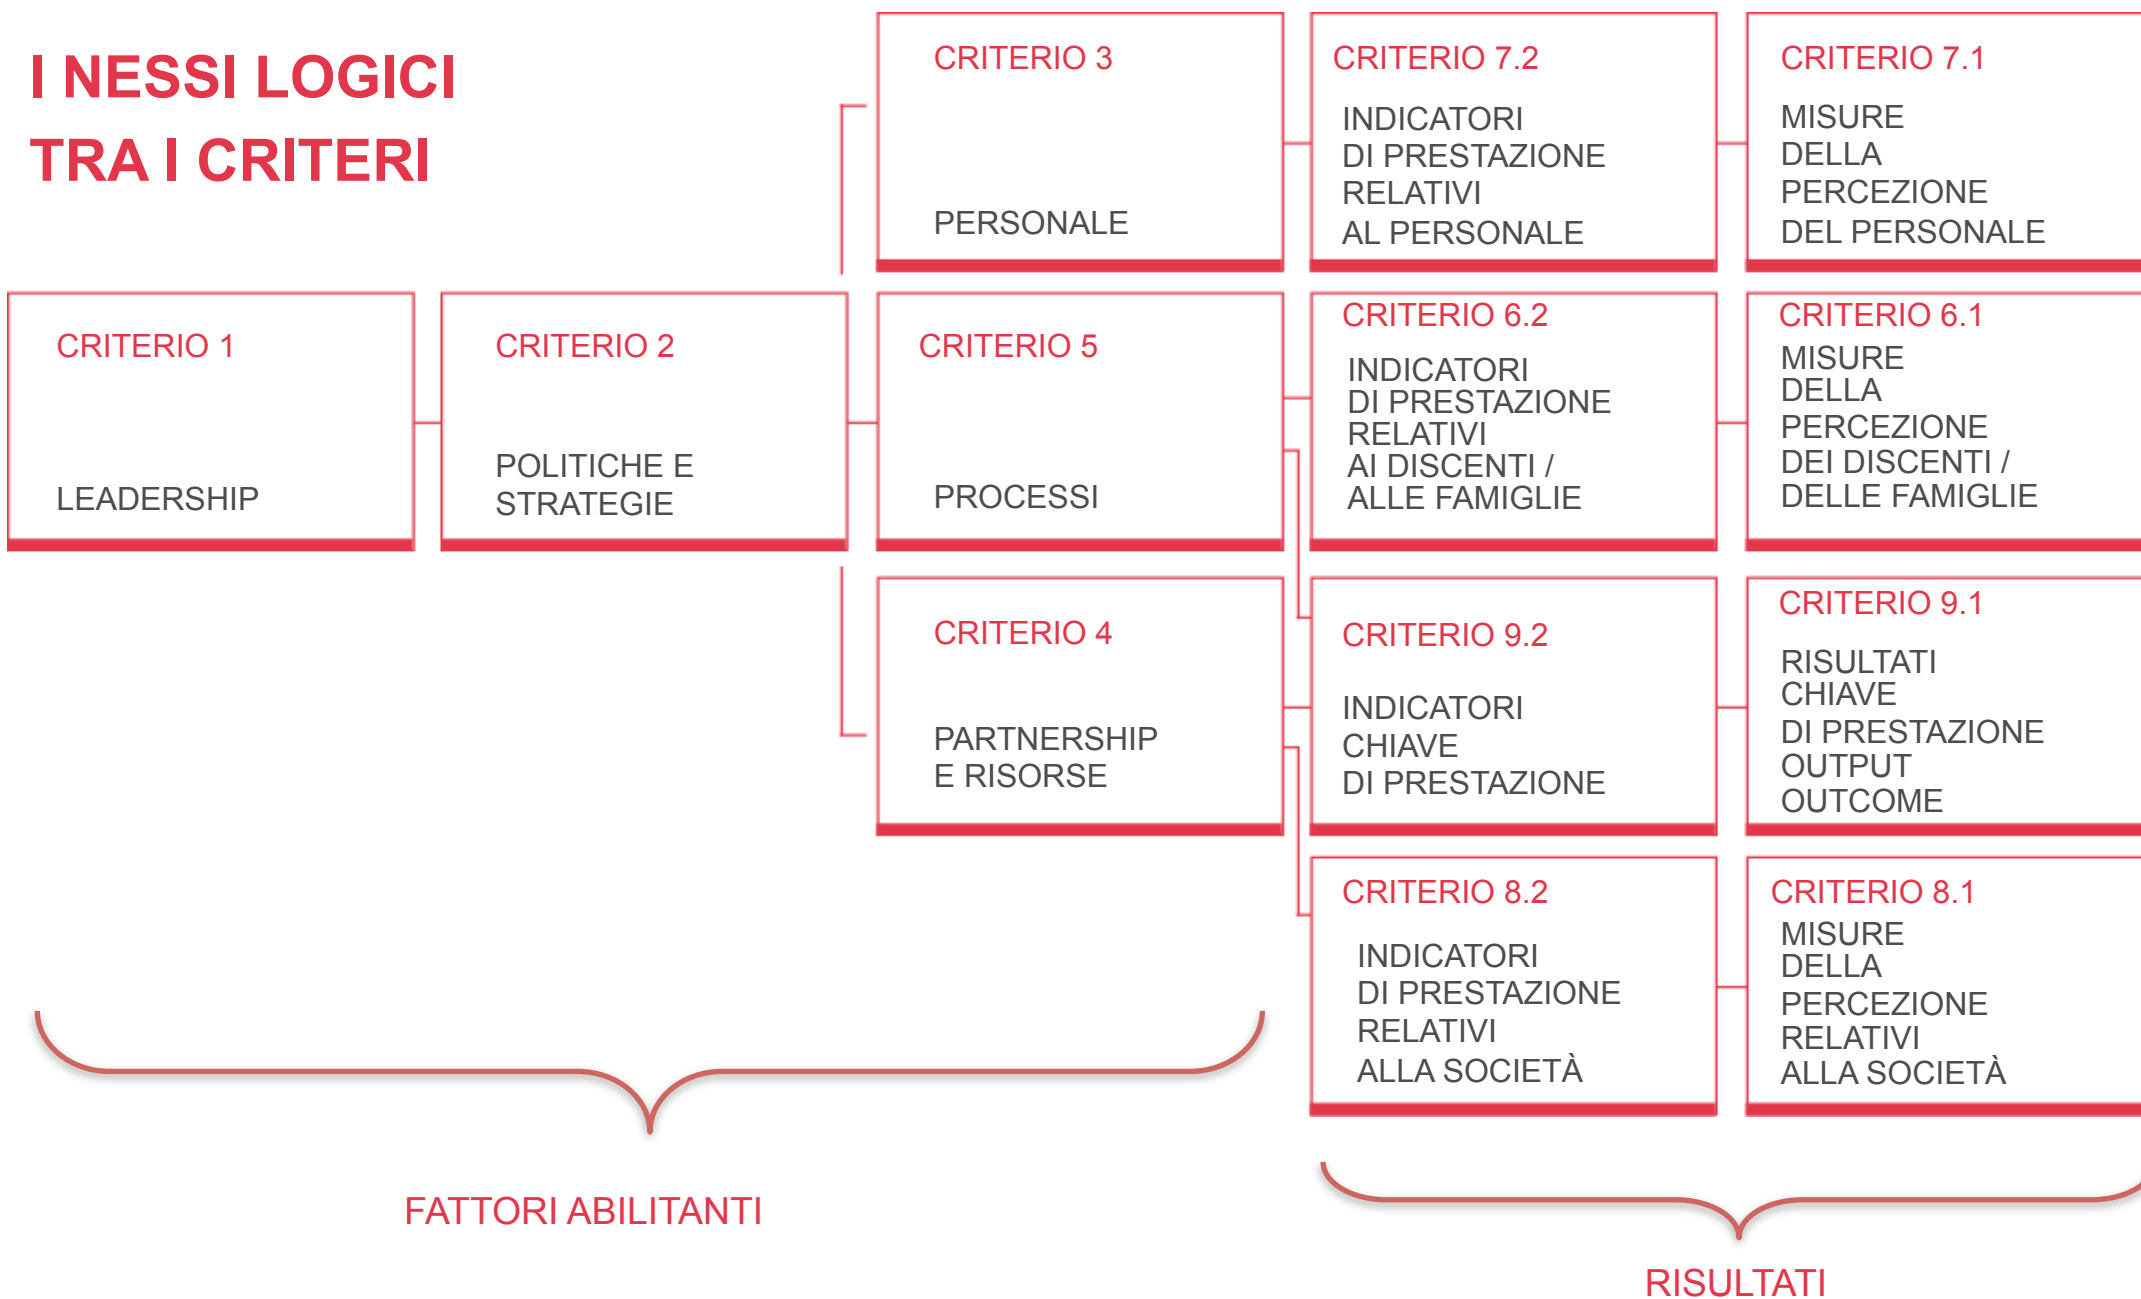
I NESSI LOGICI
TRA I CRITERI

CRITERIO 3

PERSONALE

CRITERIO 7.2

INDICATORI DI PRESTAZIONE RELATIVI AL PERSONALE

CRITERIO 7.1

MISURE DELLA PERCEZIONE DEL PERSONALE

CRITERIO 1

LEADERSHIP

CRITERIO 2

POLITICHE E STRATEGIE

CRITERIO 5

PROCESSI

CRITERIO 6.2

INDICATORI DI PRESTAZIONE RELATIVI AI DISCENTI / ALLE FAMIGLIE

CRITERIO 6.1

MISURE DELLA PERCEZIONE DEI DISCENTI / DELLE FAMIGLIE

CRITERIO 4

PARTNERSHIP E RISORSE

CRITERIO 9.2

INDICATORI CHIAVE DI PRESTAZIONE

CRITERIO 9.1

RISULTATI CHIAVE DI PRESTAZIONE OUTPUT OUTCOME

CRITERIO 8.2

INDICATORI DI PRESTAZIONE RELATIVI ALLA SOCIETÀ

CRITERIO 8.1

MISURE DELLA PERCEZIONE RELATIVI ALLA SOCIETÀ

FATTORI ABILITANTI

RISULTATI